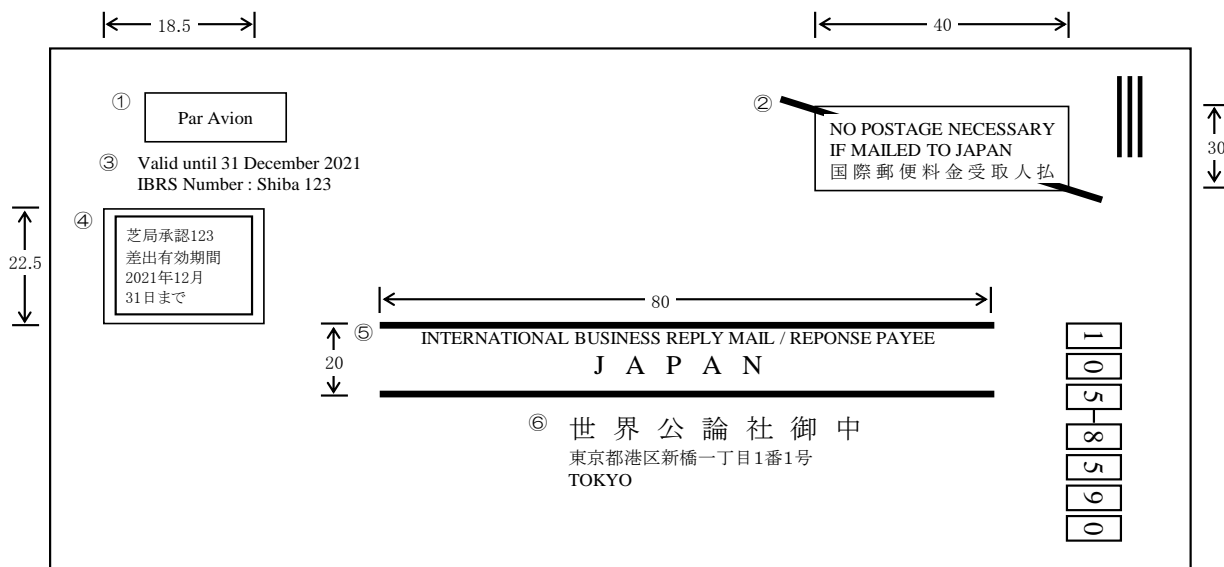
18.5

40

①

Par Avion

②

NO POSTAGE NECESSARY
IF MAILED TO JAPAN
国際郵便料金受取人払

30

③ Valid until 31 December 2021
IBRS Number : Shiba 123

④

22.5

芝局承認123
差出有効期間
2021年12月
31日まで

80

⑤

20

INTERNATIONAL BUSINESS REPLY MAIL / REPONSE PAYEE

J A P A N

⑥ 世 界 公 論 社 御 中
東京都港区新橋一丁目1番1号
TOKYO

1
0
5
-
8
5
9
0